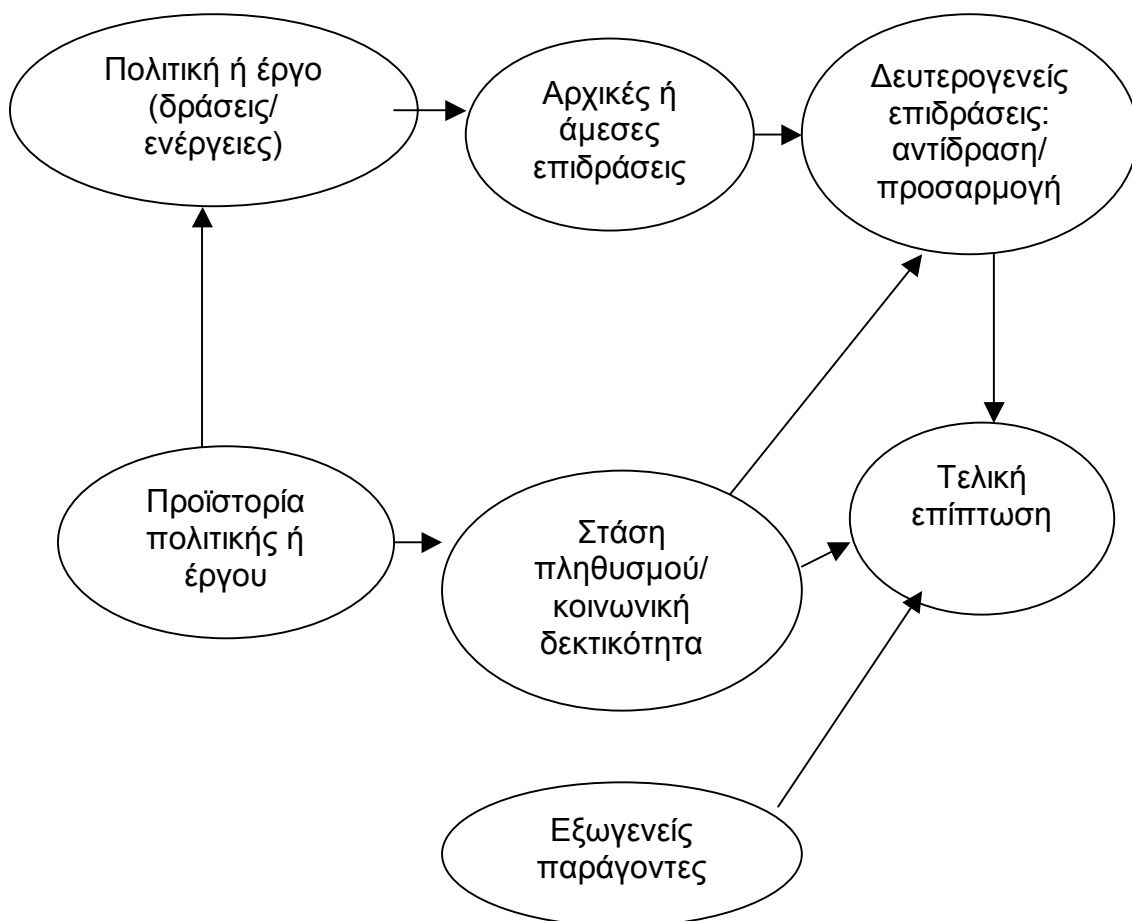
Πολιτική ή έργο (δράσεις/ ενέργειες)

Αρχικές ή άμεσες επιδράσεις

Δευτερογενείς επιδράσεις: αντίδραση/ προσαρμογή

Προϊστορία πολιτικής ή έργου

Στάση πληθυσμού/ κοινωνική δεκτικότητα

Τελική επίπτωση

Εξωγενείς παράγοντες